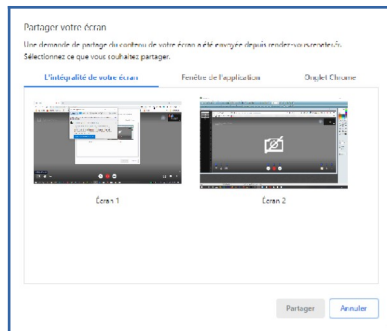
Partager votre écran

Une demande de partage du contenu de votre écran a été envoyée depuis rendez-vous.renater.fr.
Sélectionnez ce que vous souhaitez partager.

L'intégralité de votre écran

Fenêtre de l'application

Onglet Chrome

Écran 1

Écran 2

Partager

Annuler